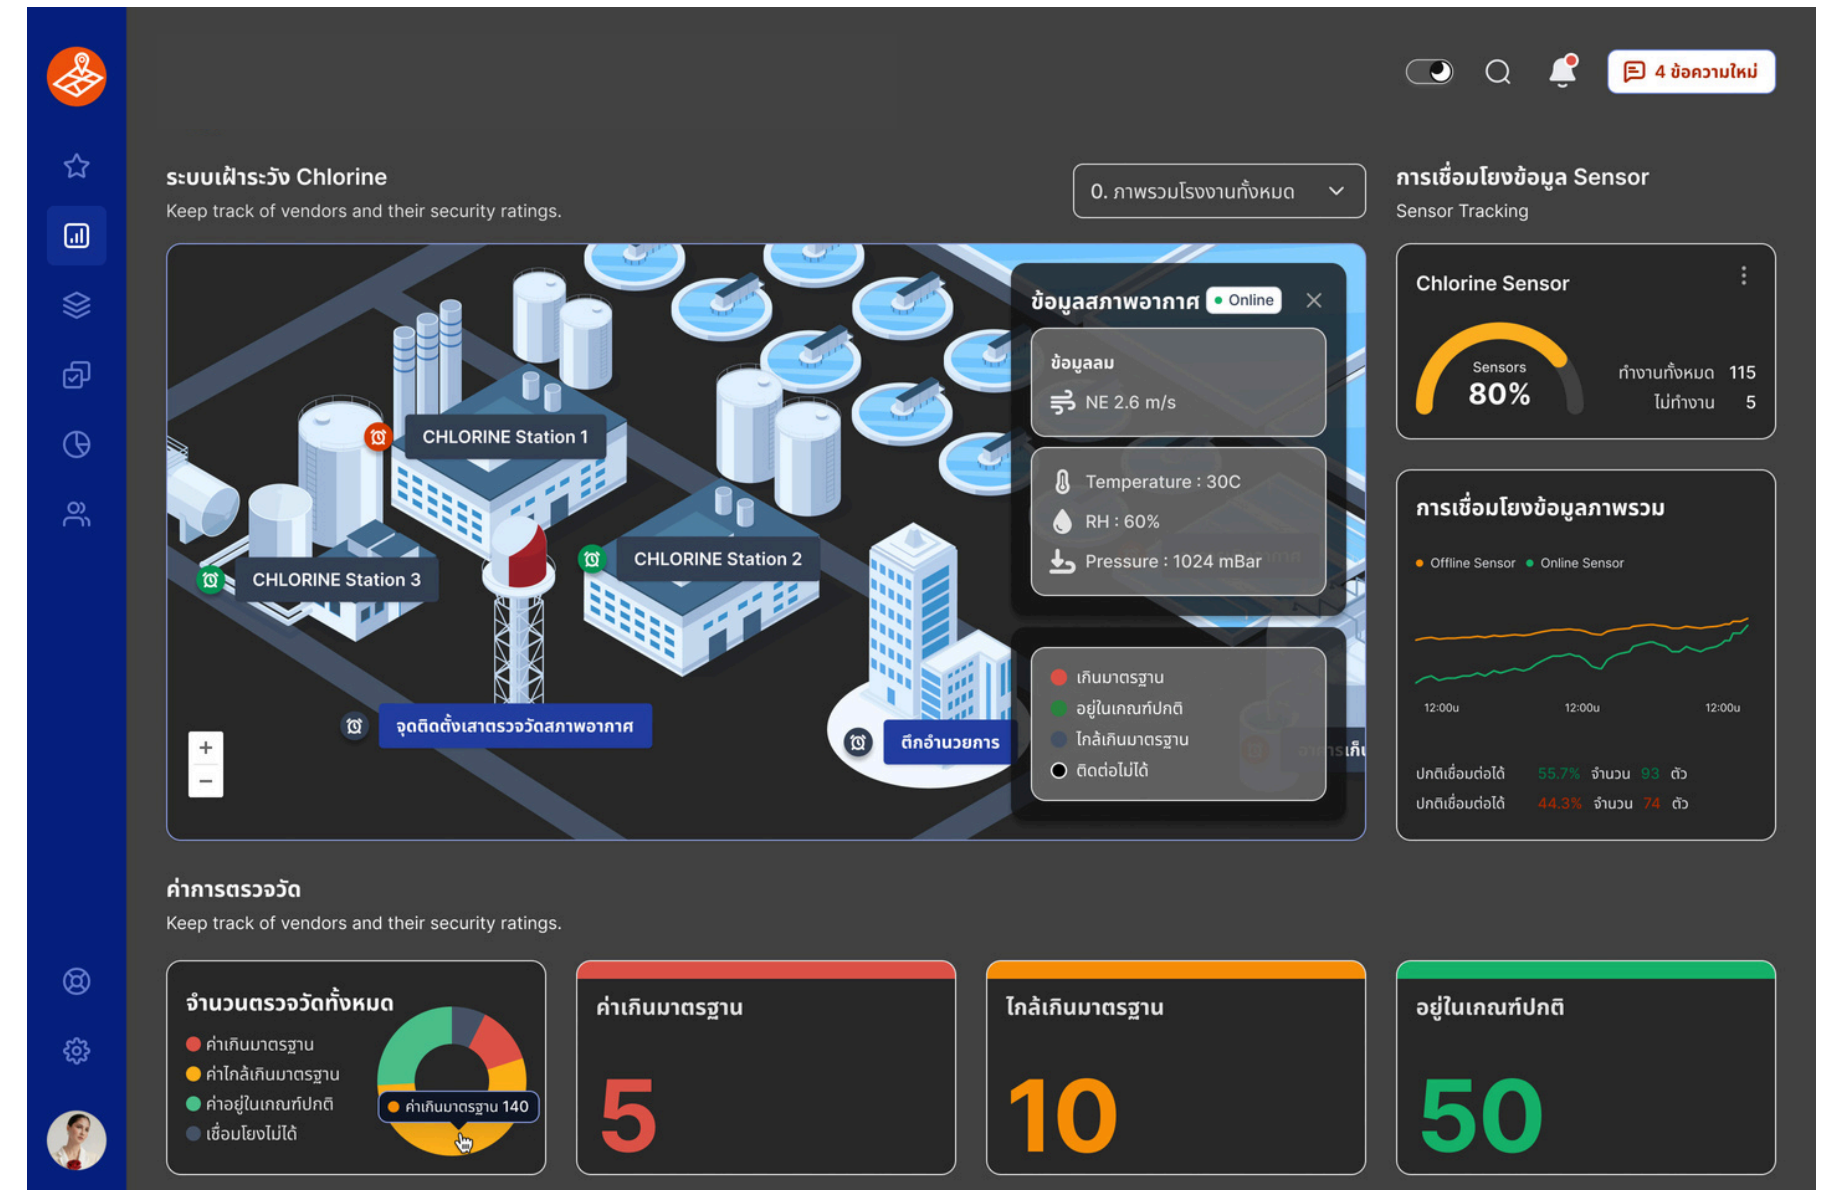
4 ข้อความใหม่

ระบบเฝ้าระวัง Chlorine
Keep track of vendors and their security ratings.

0. ภาพรวมโรงงานทั้งหมด

การเชื่อมโยงข้อมูล Sensor
Sensor Tracking

CHLORINE Station 1
CHLORINE Station 2
CHLORINE Station 3
จุดติดตั้งเสาตรวจวัดสภาพอากาศ
ตึกอำนวยการ
+
−

ข้อมูลสภาพอากาศ Online
ข้อมูลลม
NE 2.6 m/s
Temperature : 30C
RH : 60%
Pressure : 1024 mBar

เกินมาตรฐาน
อยู่ในเกณฑ์ปกติ
ใกล้เกินมาตรฐาน
ติดต่อไม่ได้

Chlorine Sensor
Sensors
80%
ทำงานทั้งหมด 115
ไม่ทำงาน 5

การเชื่อมโยงข้อมูลภาพรวม
Offline Sensor Online Sensor
12:00น 12:00น 12:00น
ปกติเชื่อมต่อได้ 55.7% จำนวน 93 ตัว
ปกติเชื่อมต่อได้ 44.3% จำนวน 74 ตัว

ค่าการตรวจวัด
Keep track of vendors and their security ratings.

จำนวนตรวจวัดทั้งหมด
ค่าเกินมาตรฐาน
ค่าใกล้เกินมาตรฐาน
ค่าอยู่ในเกณฑ์ปกติ
เชื่อมโยงไม่ได้
ค่าเกินมาตรฐาน 140

ค่าเกินมาตรฐาน
5

ใกล้เกินมาตรฐาน
10

อยู่ในเกณฑ์ปกติ
50